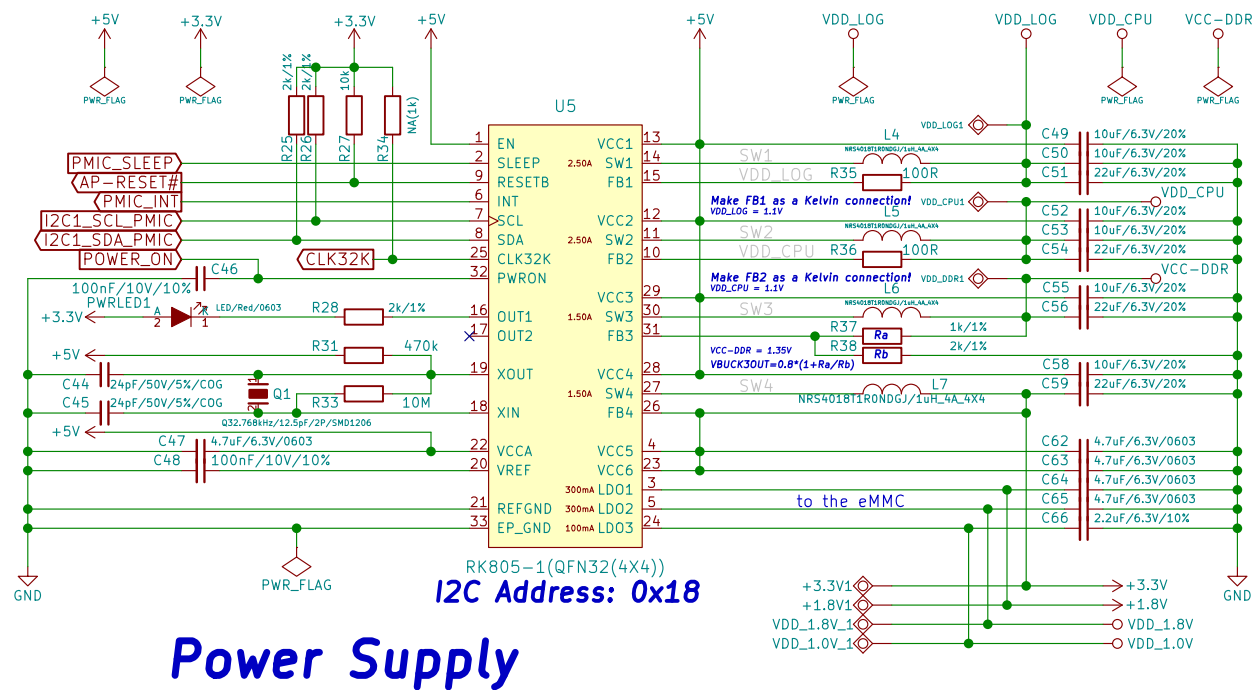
+5V
PWR_FLAG
+3.3V
PWR_FLAG
+3.3V
+5V
+5V
VDD_LOG
PWR_FLAG
VDD_LOG
VDD_CPU
PWR_FLAG
VCC-DDR
PWR_FLAG

2k/1%
2k/1%
10k
NA(1k)
R25
R26
R27
R34

U5

PMIC_SLEEP
AP-RESET#
PMIC_INT
I2C1_SCL_PMIC
I2C1_SDA_PMIC
POWER_ON
CLK32K

1 EN
2 SLEEP
9 RESETB
6 INT
7 SCL
8 SDA
25 CLK32K
32 PWRON
16 OUT1
17 OUT2
19 XOUT
18 XIN
22 VCCA
20 VREF
21 REFGND
33 EP_GND

VCC1 13
2.50A SW1 14
FB1 15
VCC2 12
2.50A SW2 11
FB2 10
VCC3 29
1.50A SW3 30
FB3 31
VCC4 28
1.50A SW4 27
FB4 26
VCC5 4
VCC6 23
300mA LDO1 3
300mA LDO2 5
100mA LDO3 24

C46
100nF/10V/10%
PWRLED1
+3.3V
A 2
1
LED/Red/0603
R28
2k/1%
+5V
R31
470k
C44
24pF/50V/5%/COG
Q1
C45
24pF/50V/5%/COG
R33
10M
Q32.768kHz/12.5pF/2P/SMD1206
+5V
C47
4.7uF/6.3V/0603
C48
100nF/10V/10%
GND
PWR_FLAG

RK805-1(QFN32(4X4))
I2C Address: 0x18

VDD_LOG1
L4
NRS4018T1R0NDGJ/1uH_4A_4X4
SW1
R35
VDD_LOG
100R
C49 10uF/6.3V/20%
C50 10uF/6.3V/20%
C51 22uF/6.3V/20%
VDD_CPU
Make FB1 as a Kelvin connection!
VDD_LOG = 1.1V
VDD_CPU1
L5
NRS4018T1R0NDGJ/1uH_4A_4X4
SW2
R36
VDD_CPU
100R
C52 10uF/6.3V/20%
C53 10uF/6.3V/20%
C54 22uF/6.3V/20%
VCC-DDR
Make FB2 as a Kelvin connection!
VDD_CPU = 1.1V
VDD_DDR1
L6
NRS4018T1R0NDGJ/1uH_4A_4X4
SW3
C55 10uF/6.3V/20%
C56 22uF/6.3V/20%
R37
Ra
1k/1%
R38
Rb
2k/1%
VCC-DDR = 1.35V
VBUCK3OUT=0.8*(1+Ra/Rb)
C58 10uF/6.3V/20%
C59 22uF/6.3V/20%
SW4
L7
NRS4018T1R0NDGJ/1uH_4A_4X4
C62 4.7uF/6.3V/0603
C63 4.7uF/6.3V/0603
C64 4.7uF/6.3V/0603
C65 4.7uF/6.3V/0603
C66 2.2uF/6.3V/10%
to the eMMC
GND

+3.3V1
+1.8V1
VDD_1.8V_1
VDD_1.0V_1
+3.3V
+1.8V
VDD_1.8V
VDD_1.0V

Power Supply